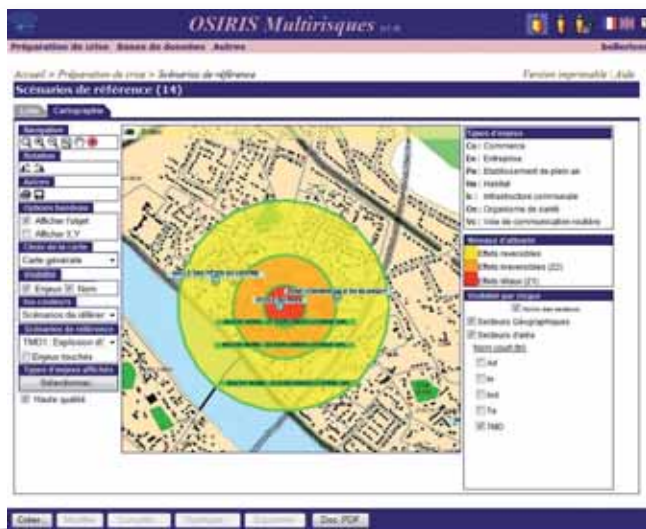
OSIRIS Multirisques

Préparation de crise Bases de données Autres

Accueil > Préparation de crise > Scénarios de référence

Version imprimable | Aide

Scénarios de référence (14)

Liste Cartographie

Navigation

Rotation

Autres

Options bandeau

Afficher l'objet

Afficher X,Y

Choix de la carte

Carte générale

Visibilité

Enjeux Nom

Vos couleurs

Scénarios de référence

TMD1 : Explosion d

Enjeux touchés

Types d'enjeux affichés

Sélectionner...

Haute qualité

Types d'enjeux

Co : Commerce

En : Entreprise

Pa : Etablissement de plein air

Ha : Habitat

Ic : Infrastructure communale

Os : Organisme de santé

Vo : Voie de communication routière

Niveaux d'atteinte

Effets réversibles

Effets irréversibles (22)

Effets létaux (21)

Visibilité par risque

Secteurs Géographiques

Secteurs d'aléa

TMD

Créer Modifier Compléter Dupliquer Supprimer Doc.PDF